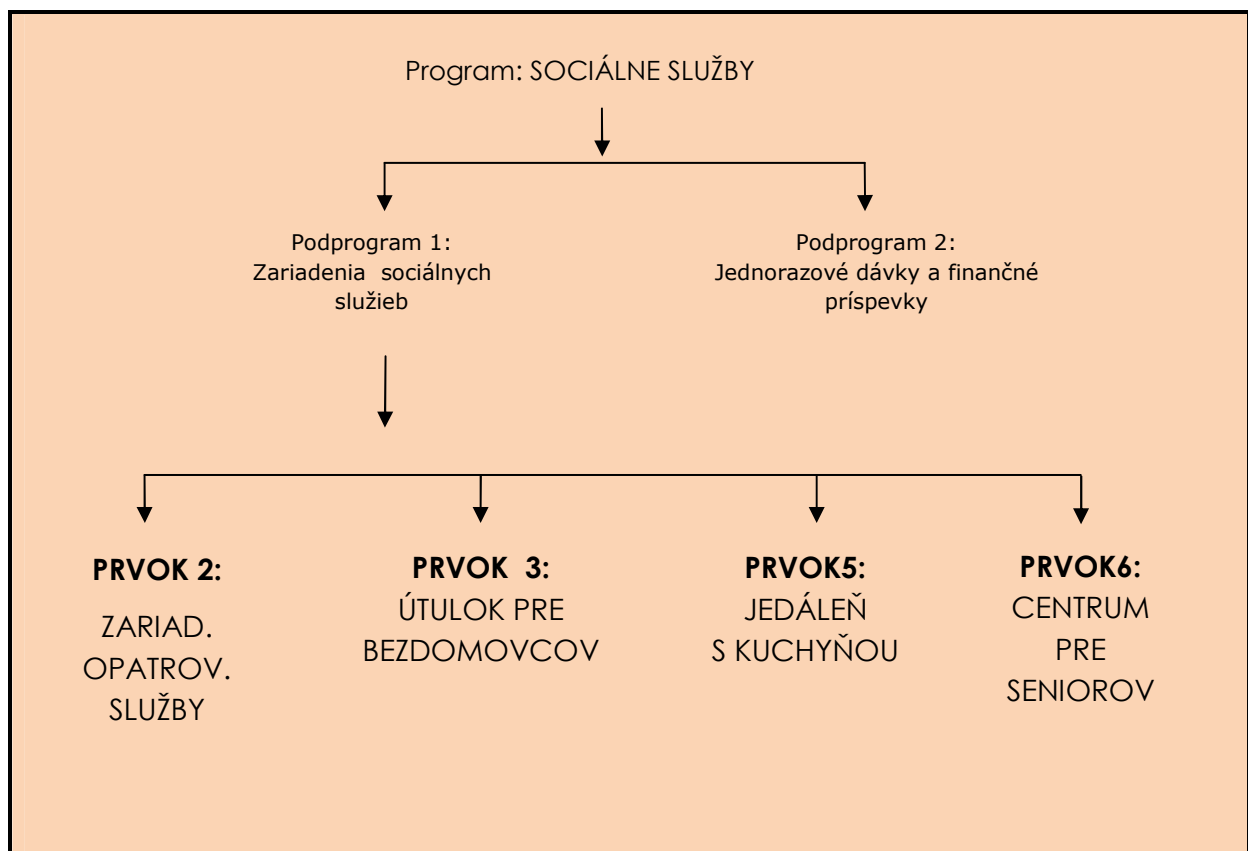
Program: SOCIÁLNE SLUŽBY

Podprogram 1:
Zariadenia sociálnych služieb

Podprogram 2:
Jednorazové dávky a finančné príspevky

**PRVOK 2:**
ZARIAD. OPATROV. SLUŽBY

**PRVOK 3:**
ÚTULOK PRE BEZDOMOVCOV

**PRVOK5:**
JEDÁLEŇ S KUCHYŇOU

**PRVOK6:**
CENTRUM PRE SENIOROV